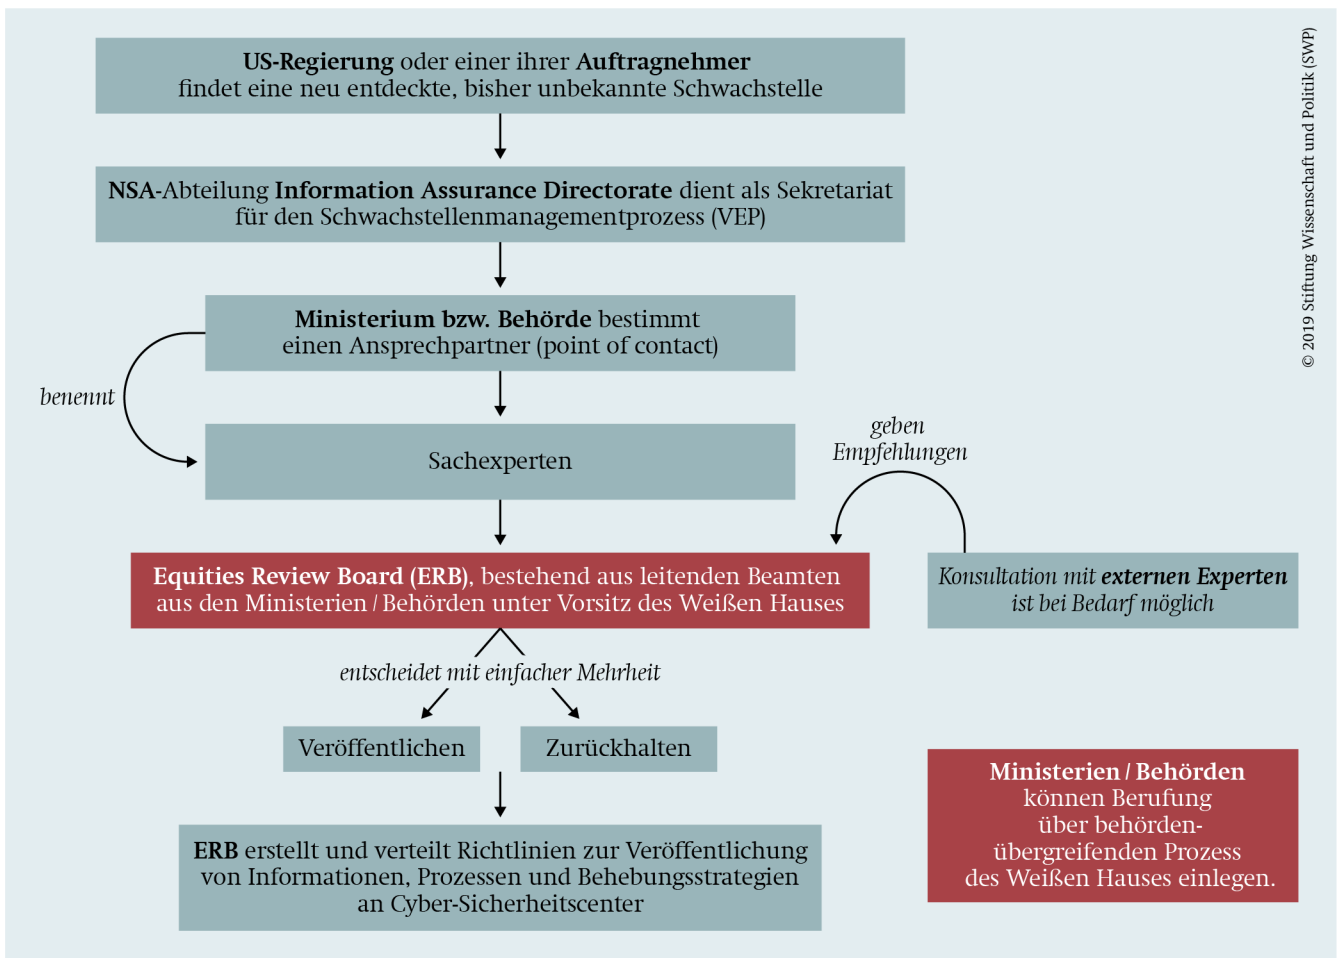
US-Regierung oder einer ihrer Auftragnehmer findet eine neu entdeckte, bisher unbekannte Schwachstelle

NSA-Abteilung Information Assurance Directorate dient als Sekretariat für den Schwachstellenmanagementprozess (VEP)

Ministerium bzw. Behörde bestimmt einen Ansprechpartner (point of contact)

benennt

Sachexperten

geben Empfehlungen

Equities Review Board (ERB), bestehend aus leitenden Beamten aus den Ministerien / Behörden unter Vorsitz des Weißen Hauses

Konsultation mit externen Experten ist bei Bedarf möglich

entscheidet mit einfacher Mehrheit

Veröffentlichen

Zurückhalten

ERB erstellt und verteilt Richtlinien zur Veröffentlichung von Informationen, Prozessen und Behebungsstrategien an Cyber-Sicherheitscenter

Ministerien / Behörden können Berufung über behördenübergreifenden Prozess des Weißen Hauses einlegen.

© 2019 Stiftung Wissenschaft und Politik (SWP)